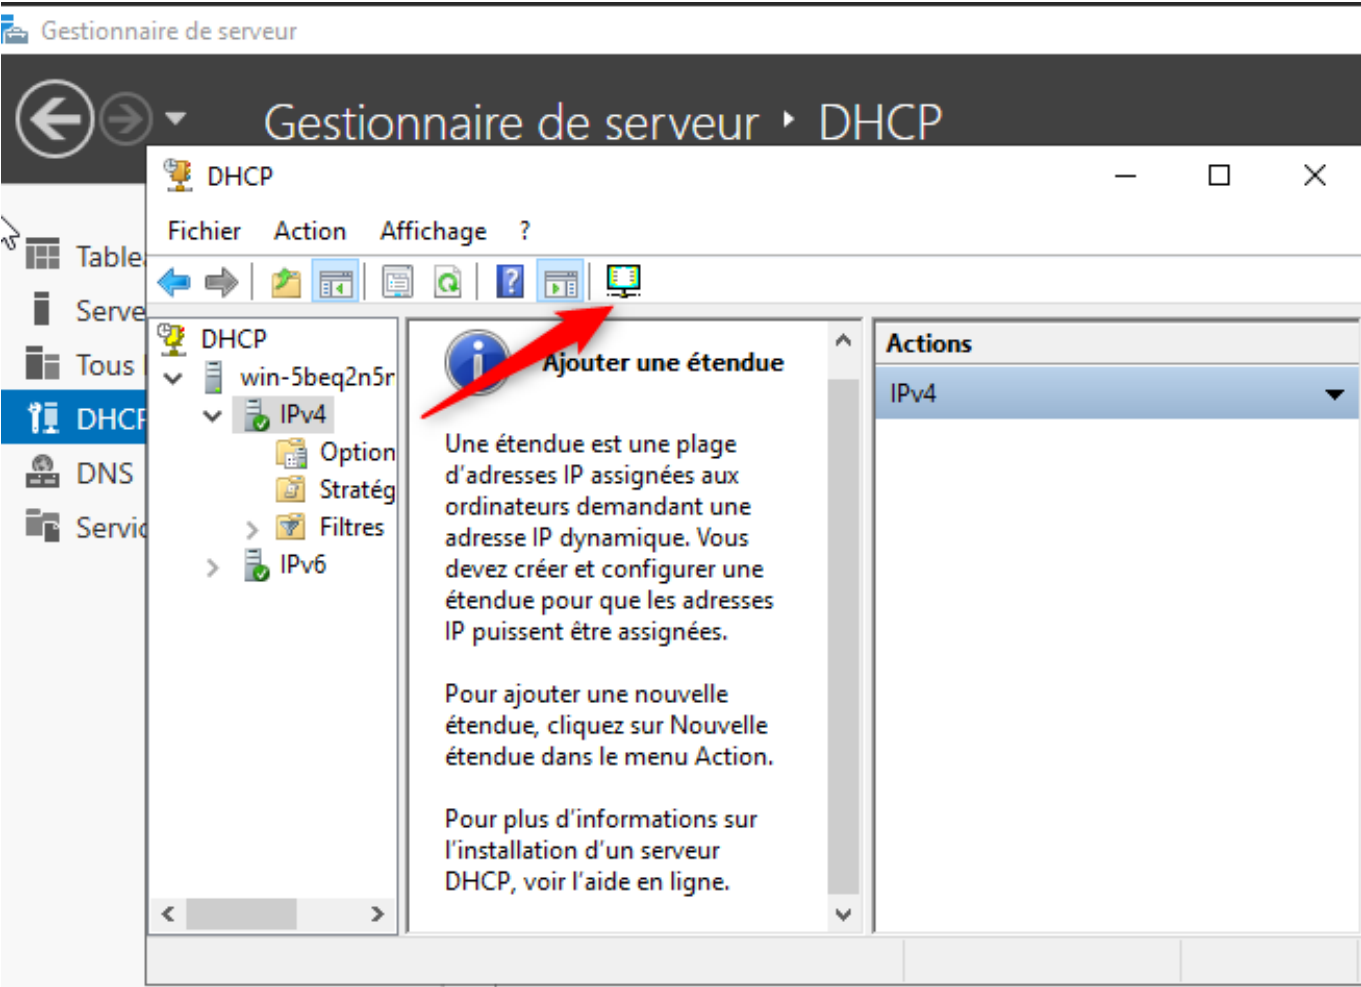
Gestionnaire de serveur

Gestionnaire de serveur ▸ DHCP

Table
Serve
Tous
DHCP
DNS
Servi

DHCP

Fichier Action Affichage ?

DHCP
win-5beq2n5r
IPv4
Option
Stratég
Filtres
IPv6

Ajouter une étendue

Une étendue est une plage d'adresses IP assignées aux ordinateurs demandant une adresse IP dynamique. Vous devez créer et configurer une étendue pour que les adresses IP puissent être assignées.

Pour ajouter une nouvelle étendue, cliquez sur Nouvelle étendue dans le menu Action.

Pour plus d'informations sur l'installation d'un serveur DHCP, voir l'aide en ligne.

Actions
IPv4